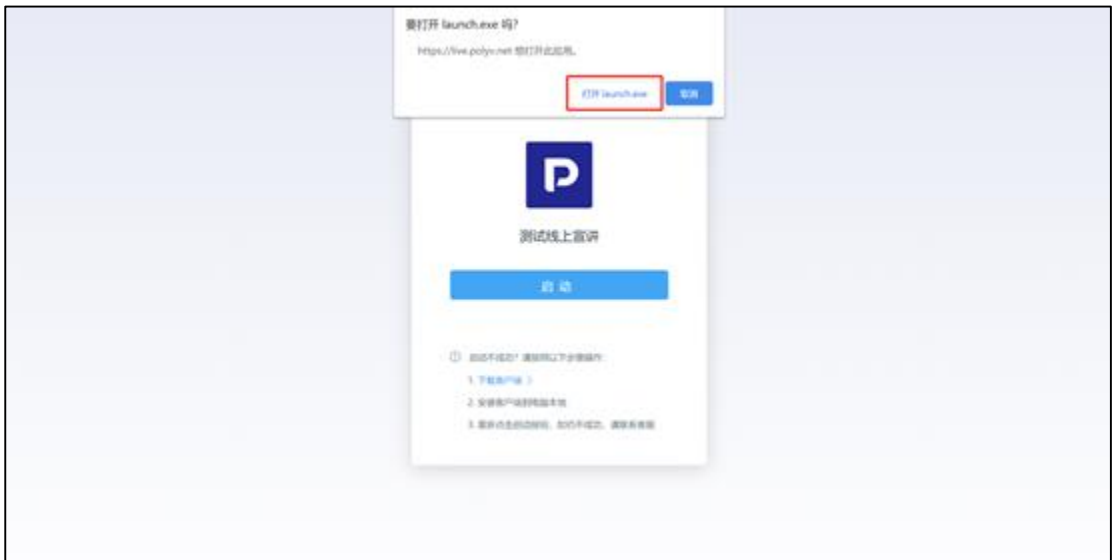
要打开 launch.exe 吗?

https://live.polyv.net 想打开此应用。

打开 launch.exe 取消

测试线上宣讲

启 动

启动不成功？请按照以下步骤操作:

1. 下载客户端 >

2. 安装客户端到电脑本地

3. 重新点击启动按钮，如仍不成功，请联系客服